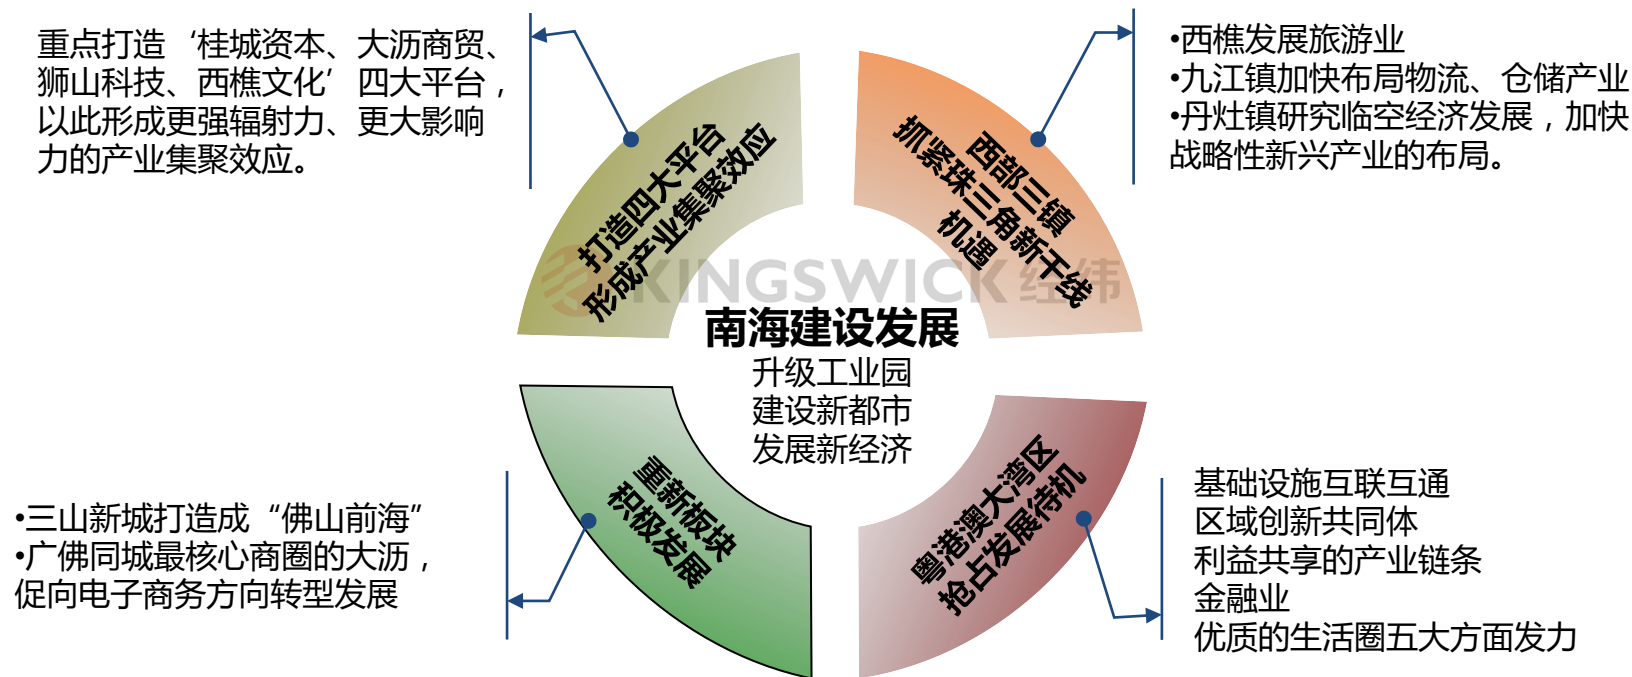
重点打造‘桂城资本、大沥商贸、狮山科技、西樵文化’四大平台，以此形成更强辐射力、更大影响力的产业集聚效应。

•西樵发展旅游业
•九江镇加快布局物流、仓储产业
•丹灶镇研究临空经济发展，加快战略性新兴产业的布局。

打造四大平台
形成产业集聚效应

西部三镇
抓紧珠三角新干线
机遇

KINGSWICK 经纬

南海建设发展
升级工业园
建设新都市
发展新经济

重新板块
积极发展

粤港澳大湾区
抢占发展先机

•三山新城打造成“佛山前海”
•广佛同城最核心商圈的大沥，促向电子商务方向转型发展

基础设施互联互通
区域创新共同体
利益共享的产业链条
金融业
优质的生活圈五大方面发力